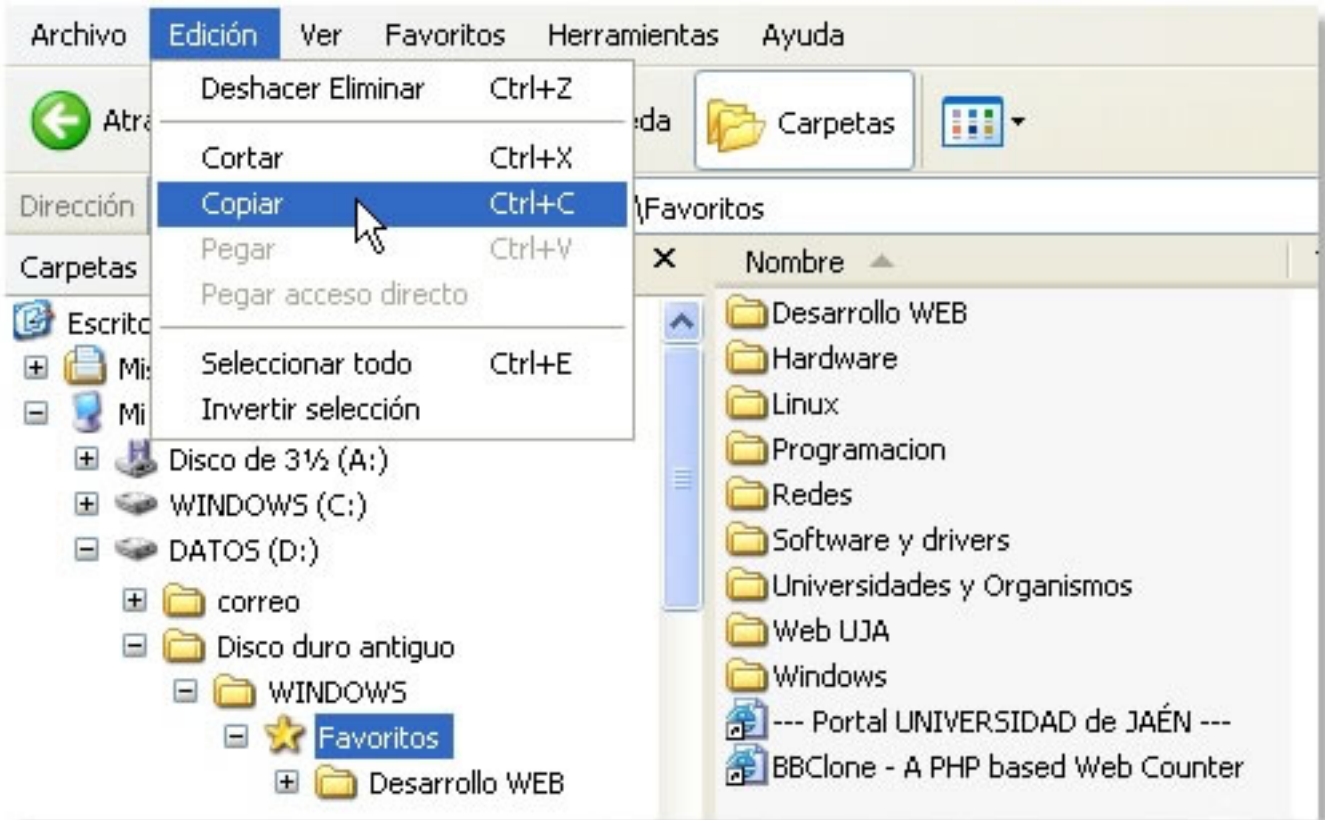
Archivo Edición Ver Favoritos Herramientas Ayuda

Deshacer Eliminar Ctrl+Z

Cortar Ctrl+X

Copiar Ctrl+C

Pegar Ctrl+V

Pegar acceso directo

Seleccionar todo Ctrl+E

Invertir selección

Atrá

eda

Carpetas

Dirección

\Favoritos

Carpetas

×

Nombre

Escrito

Mi

Mi

Disco de 3½ (A:)

WINDOWS (C:)

DATOS (D:)

correo

Disco duro antiguo

WINDOWS

Favoritos

Desarrollo WEB

Desarrollo WEB

Hardware

Linux

Programacion

Redes

Software y drivers

Universidades y Organismos

Web UJA

Windows

--- Portal UNIVERSIDAD de JAÉN ---

BBClone - A PHP based Web Counter